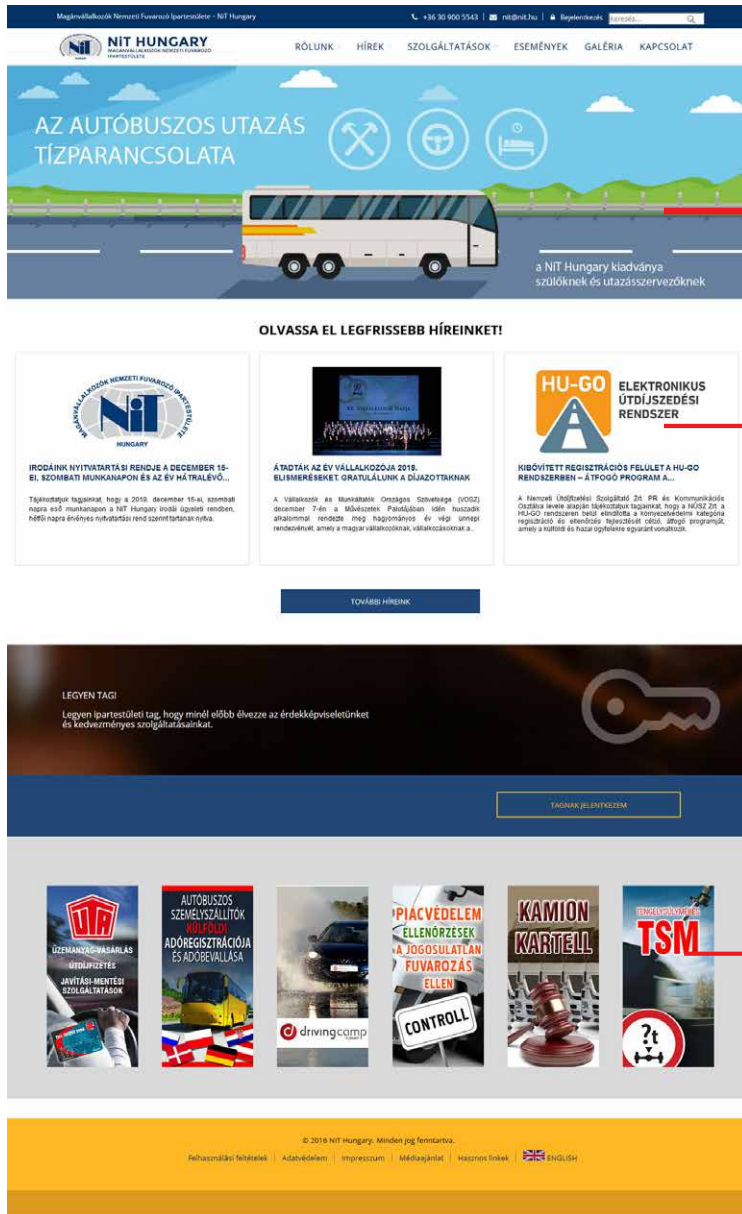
Magánvállalkozók Nemzeti Fuvarozó Ipartestülete – NiT Hungary

+36 30 900 5543 | nit@nit.hu | Bejelentkezés | Keresés...

NiT HUNGARY
MAGÁNVÁLLALKOZÓK NEMZETI FUVAROZÓ IPARTESTÜLETE

RÓLUNK HÍREK SZOLGÁLTATÁSOK ESEMÉNYEK GALÉRIA KAPCSOLAT

AZ AUTÓBUSZOS UTAZÁS TÍZPARANCSOLATA

a NiT Hungary kiadványa szülőknek és utazásszervezőknek

OLVASSA EL LEGFRISSEBB HÍREINKET!

MAGÁNVÁLLALKOZÓK NEMZETI FUVAROZÓ IPARTESTÜLETE
NiT
HUNGARY

IRODÁINK NYITVATARTÁSI RENDJE A DECEMBER 15-EI, SZOMBATI MUNKANAPON ÉS AZ ÉV HÁTRALÉVŐ...

Tájékoztatjuk tagjainkat, hogy a 2018. december 15-ei, szombati napra eső munkanapon a NiT Hungary irodái ügyeleti rendben, hétfői napra érvényes nyitvatartási rend szerint tartanak nyitva.

ÁTADTÁK AZ ÉV VÁLLALKOZÓJA 2018. ELISMERÉSEKET, GRATULÁLUNK A DÍJAZOTTAKNAK

A Vállalkozók és Munkáltatók Országos Szövetsége (VOSZ) december 7-én a Művészetek Palotájában idén huszadik alkalommal rendezte meg hagyományos év végi ünnepi rendezvényét, amely a magyar vállalkozóknak, vállalkozásoknak a...

HU-GO
ELEKTRONIKUS ÚTDÍJSZEDÉSI RENDSZER

KIBŐVÍTETT REGISZTRÁCIÓS FELÜLET A HU-GO RENDSZERBEN – ÁTFOGÓ PROGRAM A...

A Nemzeti Útdíjfizetési Szolgáltató Zrt. PR és Kommunikációs Osztálya levele alapján tájékoztatjuk tagjainkat, hogy a NÚSZ Zrt. a HU-GO rendszeren belül elindította a környezetvédelmi kategória regisztráció és ellenőrzés fejlesztését célzó, átfogó programját, amely a külföldi és hazai ügyfelekre egyaránt vonatkozik.

TOVÁBBI HÍREINK

LEGYEN TAG!
Legyen ipartestületi tag, hogy minél előbb élvezze az érdekképviseletünket és kedvezményes szolgáltatásainkat.

TAGNAK JELENTKEZEM

UTA
ÜZEMANYAG-VÁSÁRLÁS
ÚTDÍJFIZETÉS
JAVÍTÁSI-MENTÉSI SZOLGÁLTATÁSOK

AUTÓBUSZOS SZEMÉLYSZÁLLÍTÓK KÜLFÖLDI ADÓREGISZTRÁCIÓJA ÉS ADÓBEVALLÁSA

drivingcamp

PIACVÉDELEM
ELLENŐRZÉSEK
A JOGOSULATLAN FUVAROZÁS ELLEN
CONTROLL

KAMION KARTELL

TENGELYSÚLYMÉRÉS
TSM

© 2018 NiT Hungary. Minden jog fenntartva.
Felhasználási feltételek | Adatvédelem | Impresszum | Médiaajánlat | Hasznos linkek | ENGLISH